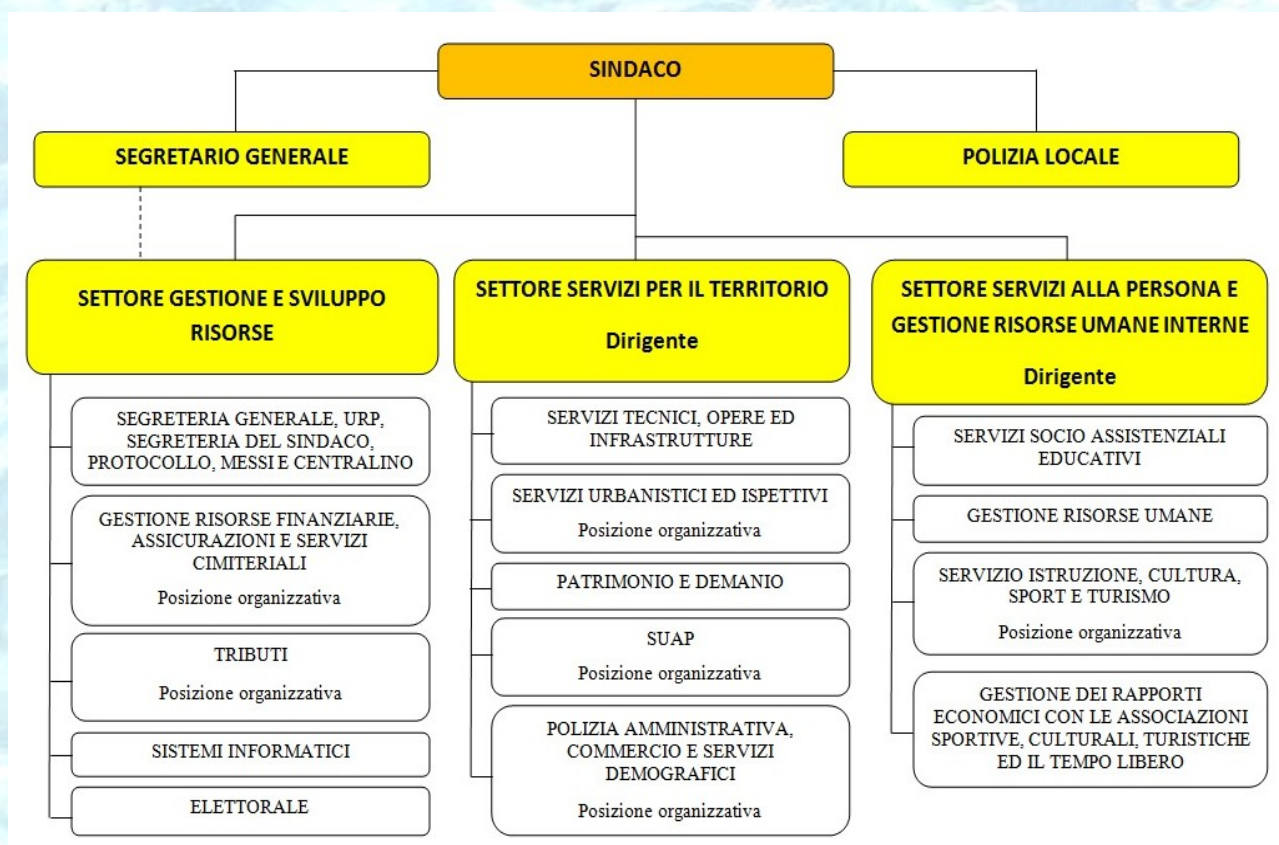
SINDACO

SEGRETARIO GENERALE

POLIZIA LOCALE

SETTORE GESTIONE E SVILUPPO RISORSE

SEGRETERIA GENERALE, URP, SEGRETERIA DEL SINDACO, PROTOCOLLO, MESSI E CENTRALINO

GESTIONE RISORSE FINANZIARIE, ASSICURAZIONI E SERVIZI CIMITERIALI

Posizione organizzativa

TRIBUTI

Posizione organizzativa

SISTEMI INFORMATICI

ELETTORALE

SETTORE SERVIZI PER IL TERRITORIO

Dirigente

SERVIZI TECNICI, OPERE ED INFRASTRUTTURE

SERVIZI URBANISTICI ED ISPETTIVI

Posizione organizzativa

PATRIMONIO E DEMANIO

SUAP

Posizione organizzativa

POLIZIA AMMINISTRATIVA, COMMERCIO E SERVIZI DEMOGRAFICI

Posizione organizzativa

SETTORE SERVIZI ALLA PERSONA E GESTIONE RISORSE UMANE INTERNE

Dirigente

SERVIZI SOCIO ASSISTENZIALI EDUCATIVI

GESTIONE RISORSE UMANE

SERVIZIO ISTRUZIONE, CULTURA, SPORT E TURISMO

Posizione organizzativa

GESTIONE DEI RAPPORTI ECONOMICI CON LE ASSOCIAZIONI SPORTIVE, CULTURALI, TURISTICHE ED IL TEMPO LIBERO